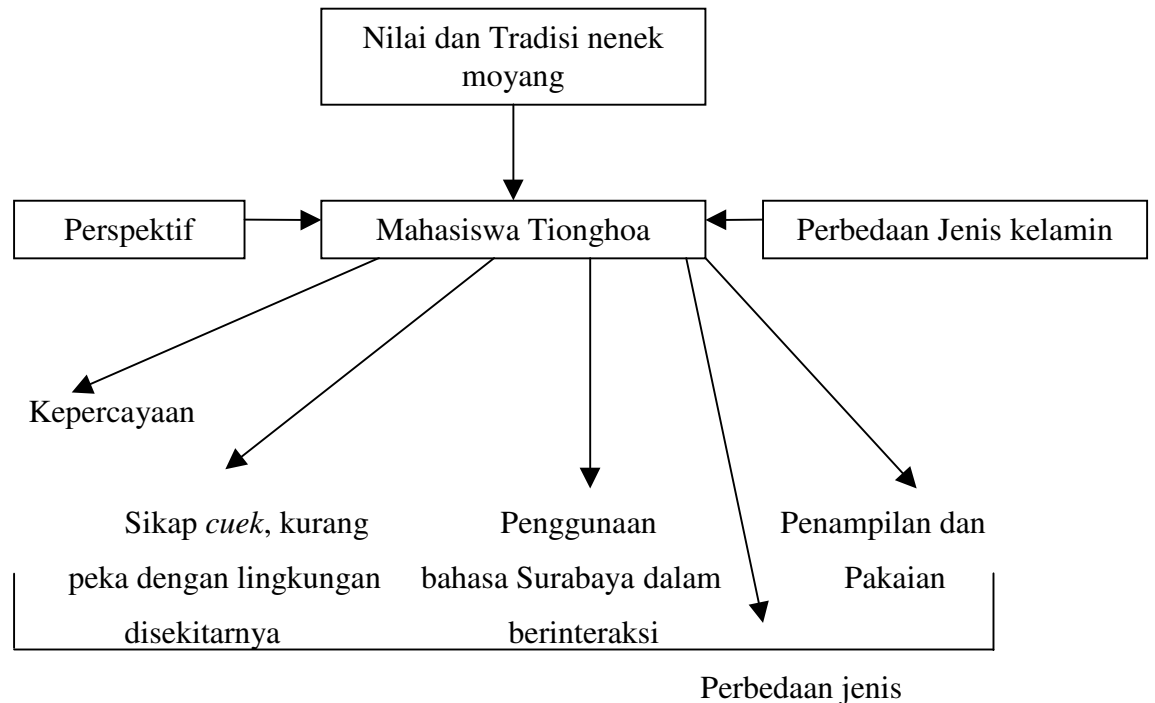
Nilai dan Tradisi nenek moyang

Perspektif

Mahasiswa Tionghoa

Perbedaan Jenis kelamin

Kepercayaan

Sikap *cuek*, kurang peka dengan lingkungan disekitarnya

Penggunaan bahasa Surabaya dalam berinteraksi

Penampilan dan Pakaian

Perbedaan jenis